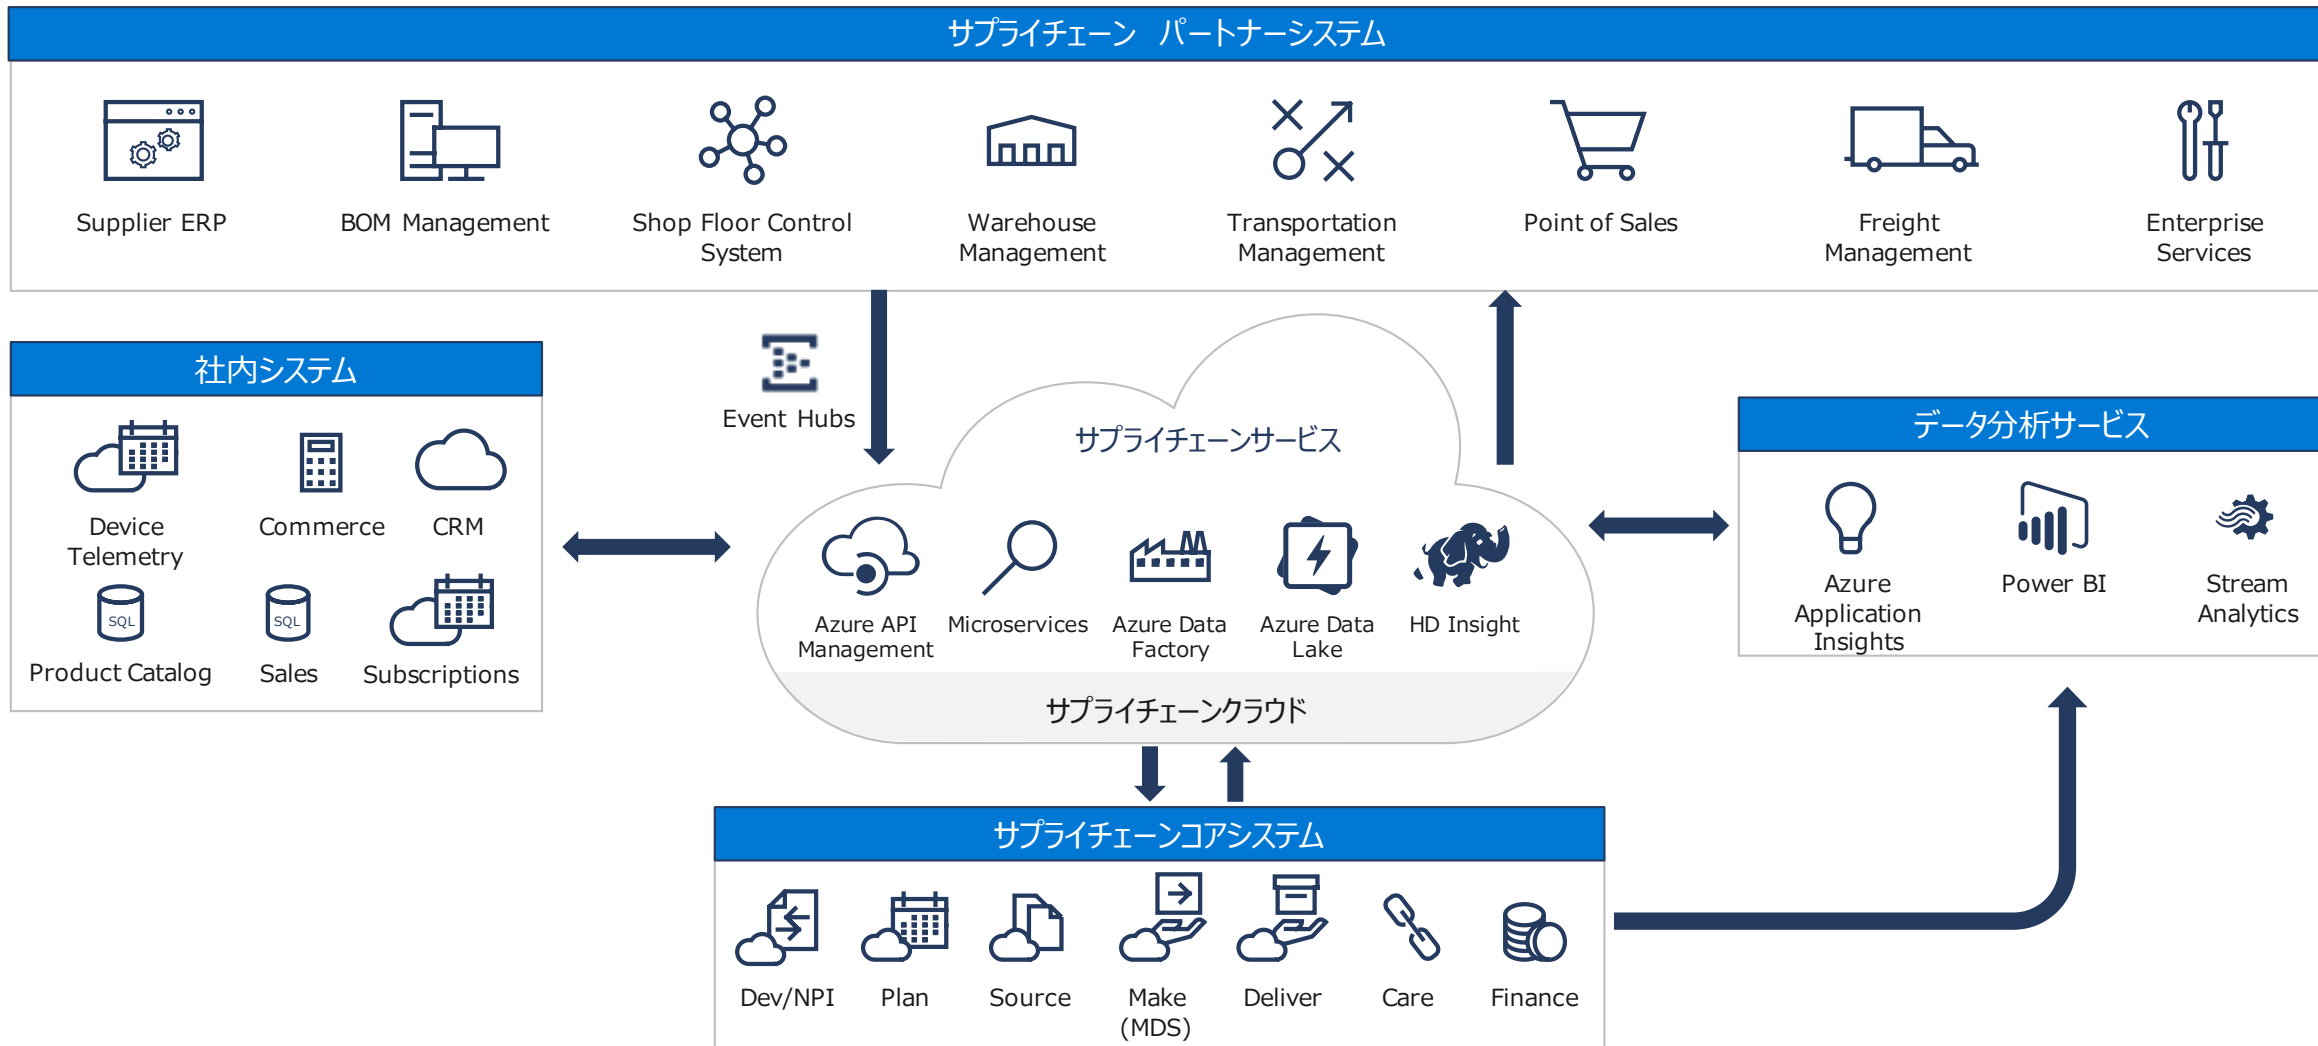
サプライチェーン　パートナーシステム

Supplier ERP

BOM Management

Shop Floor Control System

Warehouse Management

Transportation Management

Point of Sales

Freight Management

Enterprise Services

社内システム

Device Telemetry

Commerce

CRM

SQL

Product Catalog

SQL

Sales

Subscriptions

Event Hubs

サプライチェーンサービス

Azure API Management

Microservices

Azure Data Factory

Azure Data Lake

HD Insight

サプライチェーンクラウド

データ分析サービス

Azure Application Insights

Power BI

Stream Analytics

サプライチェーンコアシステム

Dev/NPI

Plan

Source

Make (MDS)

Deliver

Care

Finance